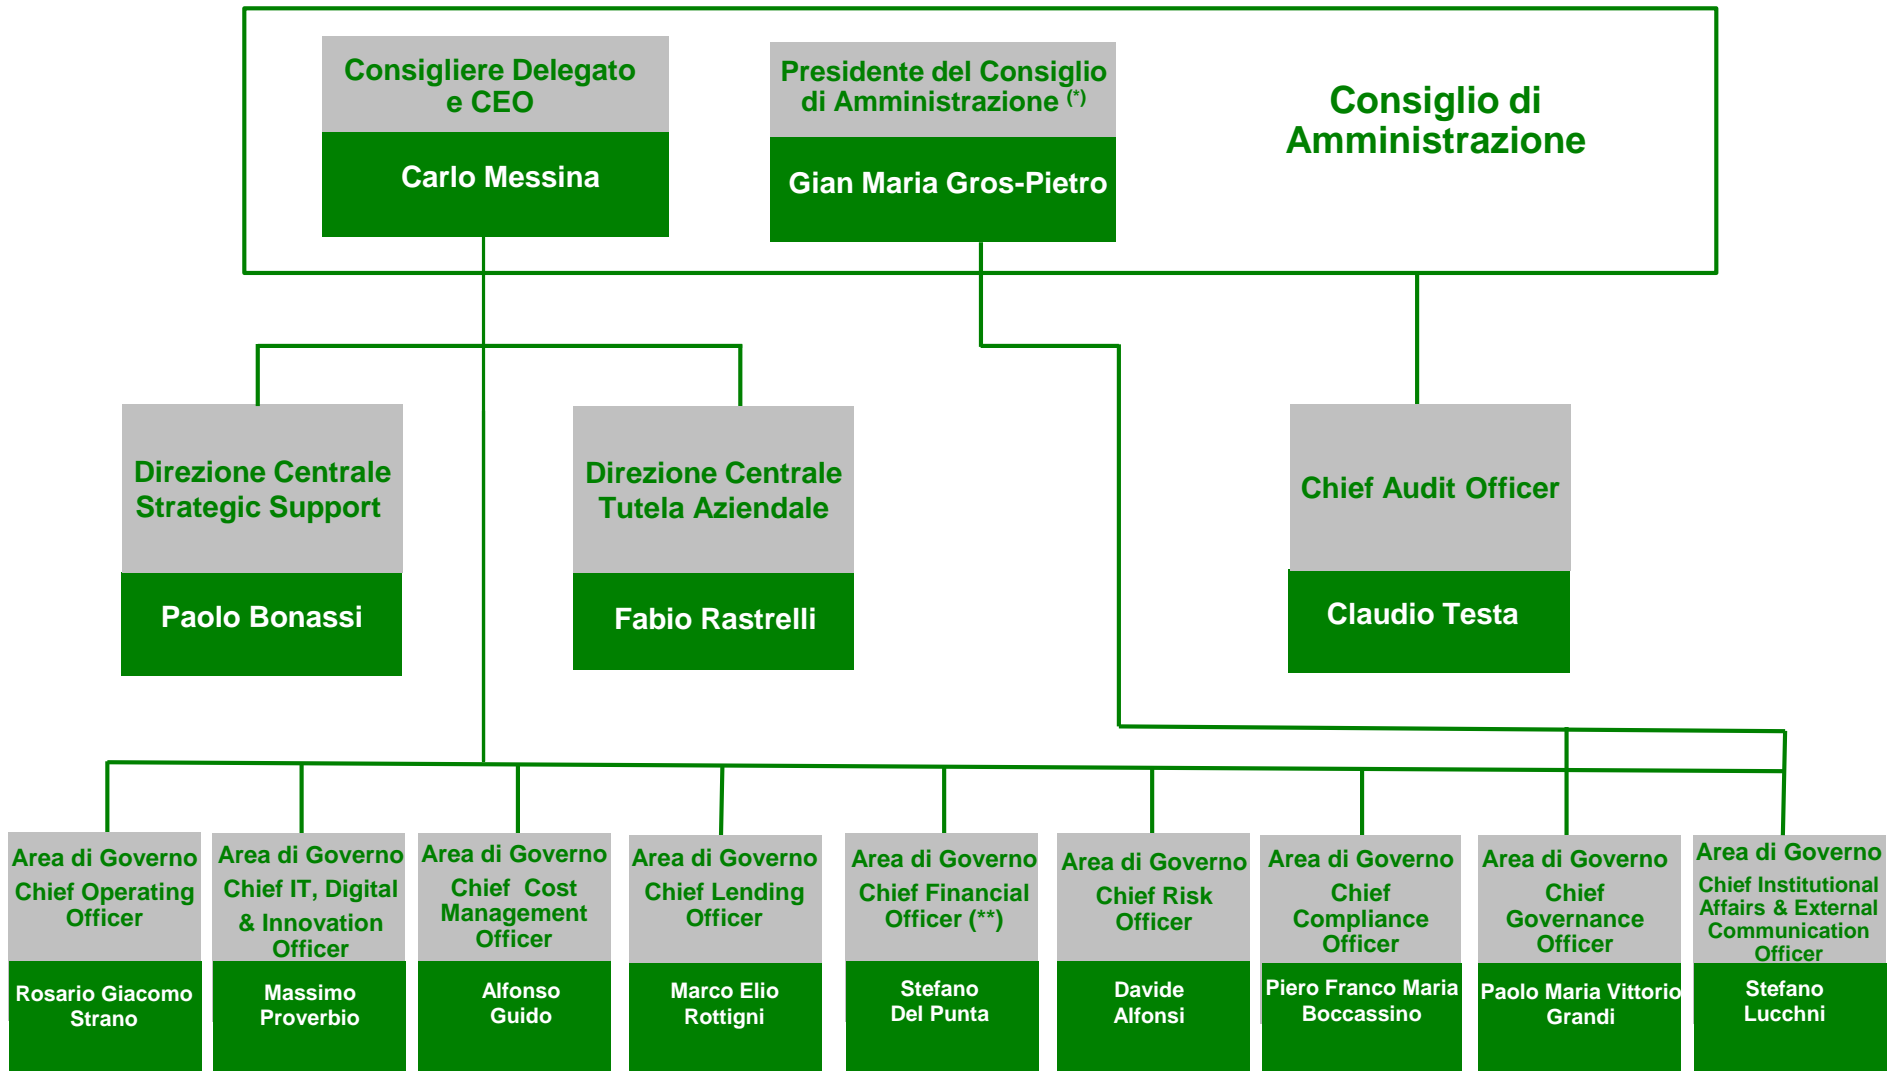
Consigliere Delegato e CEO

Carlo Messina

Presidente del Consiglio di Amministrazione (*)

Gian Maria Gros-Pietro

Consiglio di Amministrazione

Direzione Centrale Strategic Support

Paolo Bonassi

Direzione Centrale Tutela Aziendale

Fabio Rastrelli

Chief Audit Officer

Claudio Testa

Area di Governo Chief Operating Officer

Rosario Giacomo Strano

Area di Governo Chief IT, Digital & Innovation Officer

Massimo Proverbio

Area di Governo Chief Cost Management Officer

Alfonso Guido

Area di Governo Chief Lending Officer

Marco Elio Rottigni

Area di Governo Chief Financial Officer (**)

Stefano Del Punta

Area di Governo Chief Risk Officer

Davide Alfonsi

Area di Governo Chief Compliance Officer

Piero Franco Maria Boccassino

Area di Governo Chief Governance Officer

Paolo Maria Vittorio Grandi

Area di Governo Chief Institutional Affairs & External Communication Officer

Stefano Lucchni